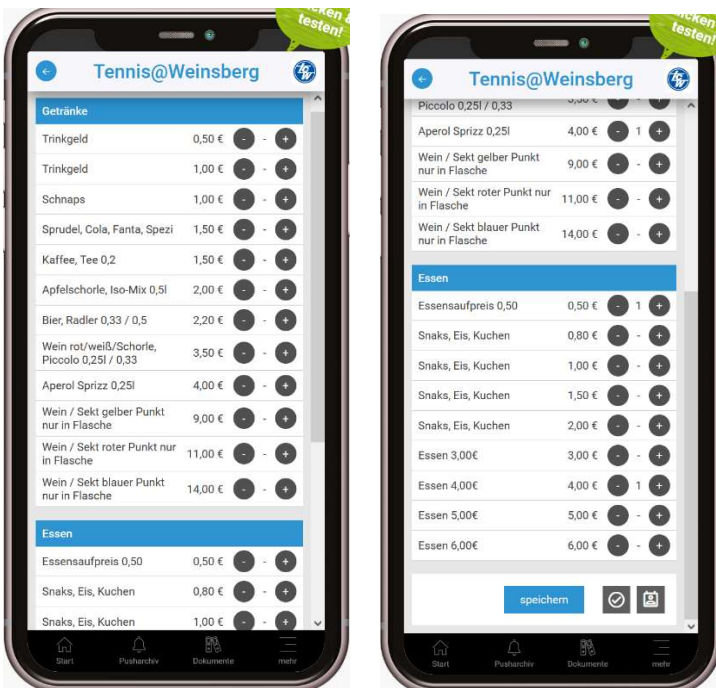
cken & testen!

Tennis@Weinsberg

Getränke

| | | | | |
|---|---|---|---|---|
| Trinkgeld | 0,50 € | - | - | + |
| Trinkgeld | 1,00 € | - | - | + |
| Schnaps | 1,00 € | - | - | + |
| Sprudel, Cola, Fanta, Spezi | 1,50 € | - | - | + |
| Kaffee, Tee 0,2 | 1,50 € | - | - | + |
| Apfelschorle, Iso-Mix 0,5l | 2,00 € | - | - | + |
| Bier, Radler 0,33 / 0,5 | 2,20 € | - | - | + |
| Wein rot/weiß/Schorle, Piccolo 0,25l / 0,33 | 3,50 € | - | - | + |
| Aperol Sprizz 0,25l | 4,00 € | - | - | + |
| Wein / Sekt gelber Punkt nur in Flasche | 9,00 € | - | - | + |
| Wein / Sekt roter Punkt nur in Flasche | 11,00 € | - | - | + |
| Wein / Sekt blauer Punkt nur in Flasche | 14,00 € | - | - | + |

Essen

| | | | | |
|---|---|---|---|---|
| Essensaufpreis 0,50 | 0,50 € | - | - | + |
| Snaks, Eis, Kuchen | 0,80 € | - | - | + |
| Snaks, Eis, Kuchen | 1,00 € | - | - | + |

Start Pusharchiv Dokumente mehr

cken & testen!

Tennis@Weinsberg

| | | | | |
|---|---|---|---|---|
| Piccolo 0,25l / 0,33 | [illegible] | - | - | + |
| Aperol Sprizz 0,25l | 4,00 € | - | 1 | + |
| Wein / Sekt gelber Punkt nur in Flasche | 9,00 € | - | - | + |
| Wein / Sekt roter Punkt nur in Flasche | 11,00 € | - | - | + |
| Wein / Sekt blauer Punkt nur in Flasche | 14,00 € | - | - | + |

Essen

| | | | | |
|---|---|---|---|---|
| Essensaufpreis 0,50 | 0,50 € | - | 1 | + |
| Snaks, Eis, Kuchen | 0,80 € | - | - | + |
| Snaks, Eis, Kuchen | 1,00 € | - | - | + |
| Snaks, Eis, Kuchen | 1,50 € | - | - | + |
| Snaks, Eis, Kuchen | 2,00 € | - | - | + |
| Essen 3,00€ | 3,00 € | - | - | + |
| Essen 4,00€ | 4,00 € | - | 1 | + |
| Essen 5,00€ | 5,00 € | - | - | + |
| Essen 6,00€ | 6,00 € | - | - | + |

speichern

Start Pusharchiv Dokumente mehr